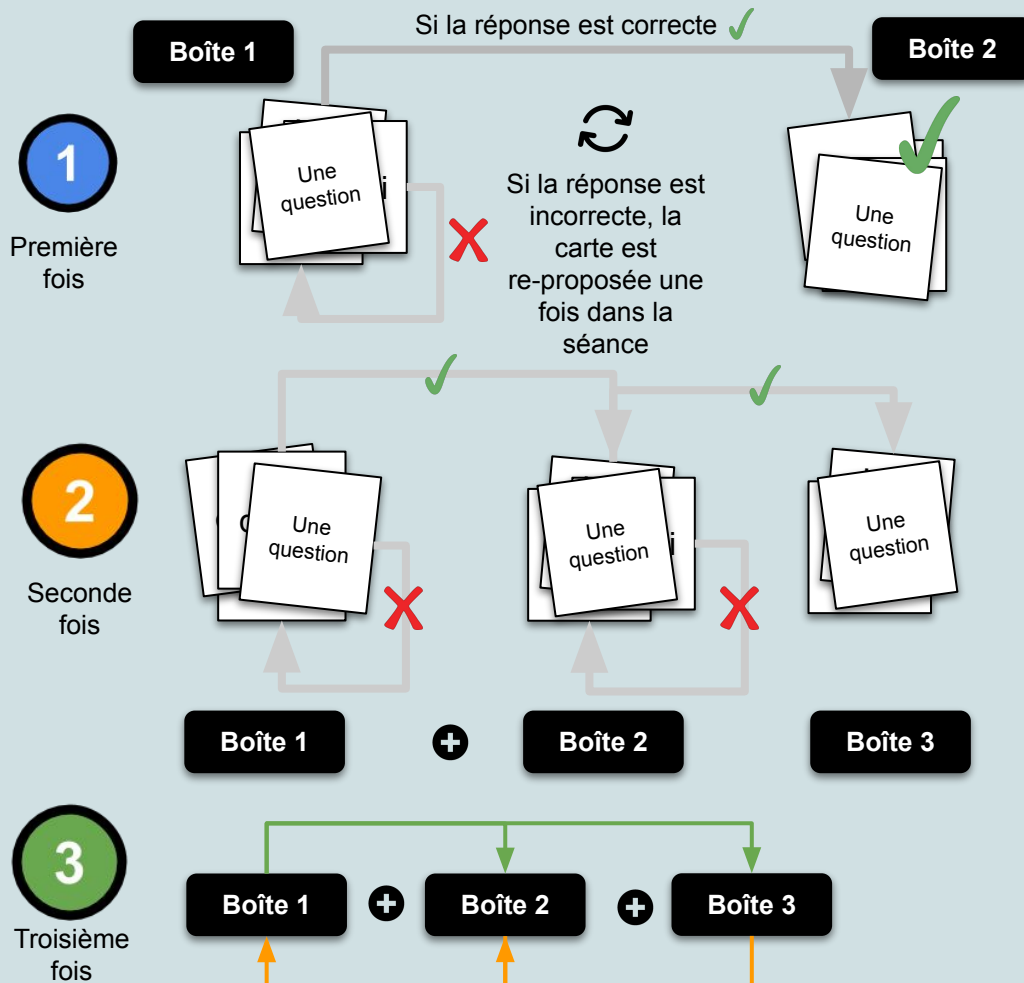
Si la réponse est correcte ✓

Boîte 1

Boîte 2

1

Première fois

Une question

Si la réponse est incorrecte, la carte est re-proposée une fois dans la séance

Une question

2

Seconde fois

Une question

Une question

Une question

Boîte 1

Boîte 2

Boîte 3

3

Troisième fois

Boîte 1

Boîte 2

Boîte 3